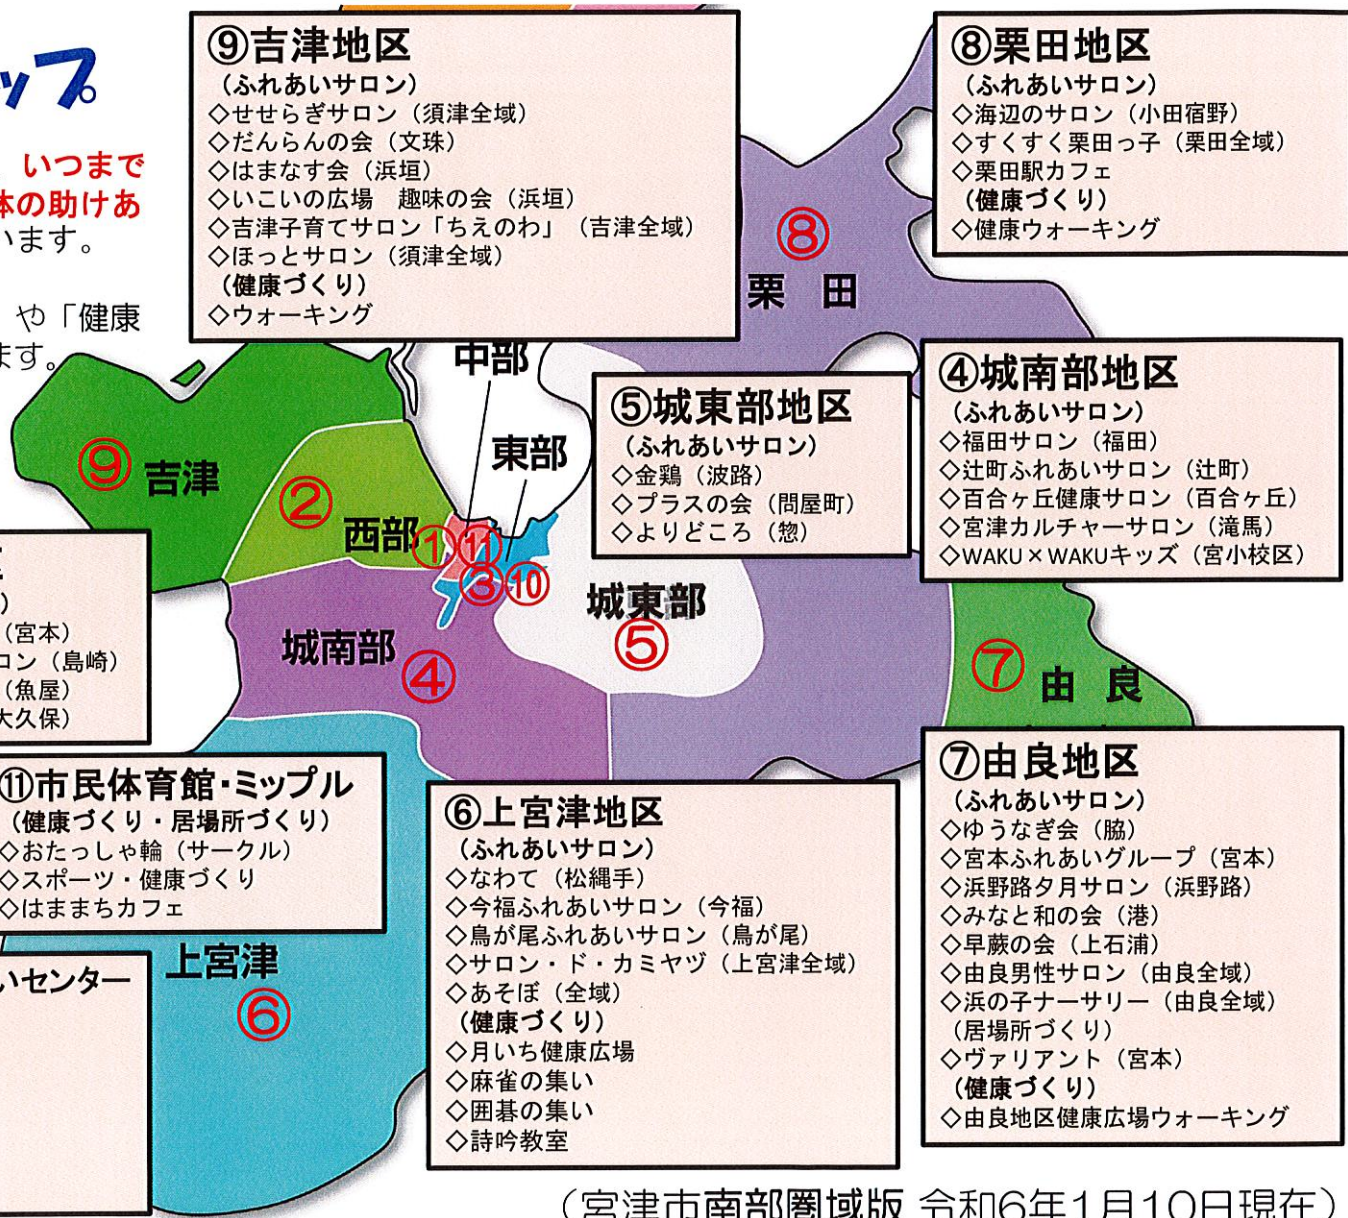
ップ

いつまで
体の助けあ
います。

や「健康
ます。

⑨吉津地区
（ふれあいサロン）
◇せせらぎサロン（須津全域）
◇だんらんの会（文珠）
◇はまなす会（浜垣）
◇いこいの広場　趣味の会（浜垣）
◇吉津子育てサロン「ちえのわ」（吉津全域）
◇ほっとサロン（須津全域）
（健康づくり）
◇ウォーキング

⑧栗田地区
（ふれあいサロン）
◇海辺のサロン（小田宿野）
◇すくすく栗田っ子（栗田全域）
◇栗田駅カフェ
（健康づくり）
◇健康ウォーキング

⑧ 栗田

中部

④城南部地区
（ふれあいサロン）
◇福田サロン（福田）
◇辻町ふれあいサロン（辻町）
◇百合ヶ丘健康サロン（百合ヶ丘）
◇宮津カルチャーサロン（滝馬）
◇WAKU×WAKUキッズ（宮小校区）

⑤城東部地区
（ふれあいサロン）
◇金鶏（波路）
◇プラスの会（問屋町）
◇よりどころ（惣）

東部

⑨ 吉津

② 西部 ① ⑪ ③ ⑩

城東部 ⑤

城南部 ④

⑦ 由良

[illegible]
）
（宮本）
ロン（島崎）
（魚屋）
大久保）

⑪市民体育館・ミップル
（健康づくり・居場所づくり）
◇おたっしゃ輪（サークル）
◇スポーツ・健康づくり
◇はままちカフェ

いセンター

上宮津
⑥

⑥上宮津地区
（ふれあいサロン）
◇なわて（松縄手）
◇今福ふれあいサロン（今福）
◇鳥が尾ふれあいサロン（鳥が尾）
◇サロン・ド・カミヤヅ（上宮津全域）
◇あそぼ（全域）
（健康づくり）
◇月いち健康広場
◇麻雀の集い
◇囲碁の集い
◇詩吟教室

⑦由良地区
（ふれあいサロン）
◇ゆうなぎ会（脇）
◇宮本ふれあいグループ（宮本）
◇浜野路夕月サロン（浜野路）
◇みなと和の会（港）
◇早蕨の会（上石浦）
◇由良男性サロン（由良全域）
◇浜の子ナーサリー（由良全域）
（居場所づくり）
◇ヴァリアント（宮本）
（健康づくり）
◇由良地区健康広場ウォーキング

（宮津市南部圏域版 令和6年1月10日現在）